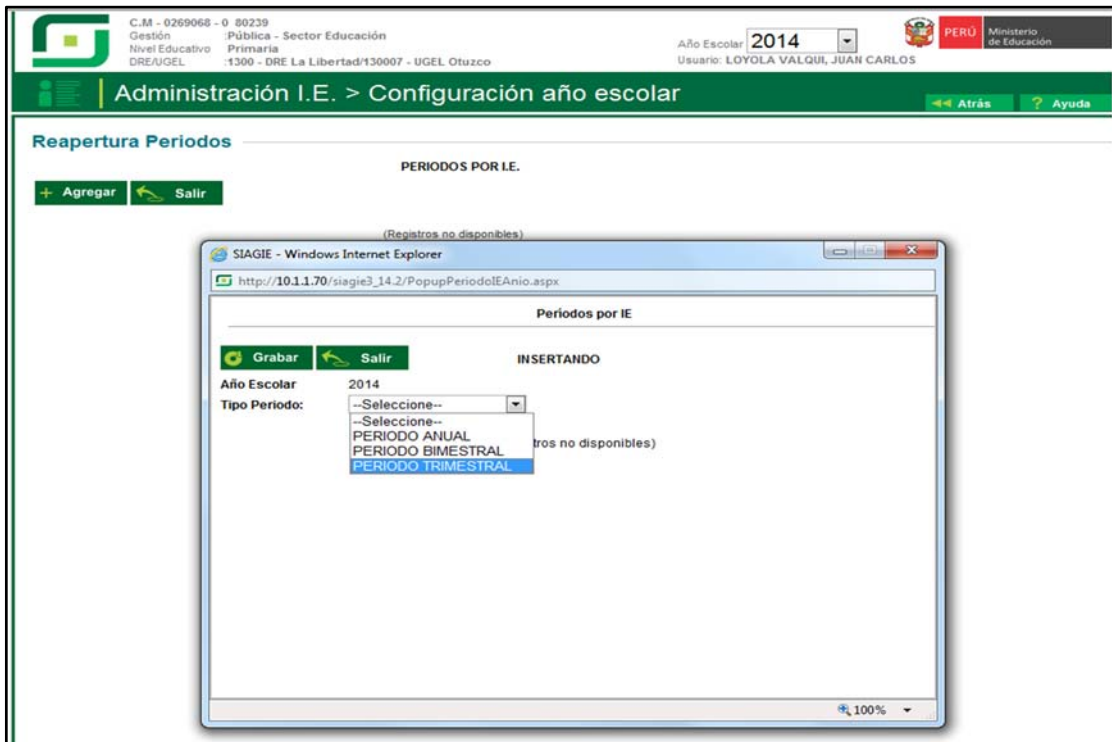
C.M - 0269068 - 0 80239
Gestión :Pública - Sector Educación
Nivel Educativo Primaria
DRE/UGEL :1300 - DRE La Libertad/130007 - UGEL Otuzco

Año Escolar 2014
Usuario: LOYOLA VALQUI, JUAN CARLOS

PERÚ Ministerio de Educación

Administración I.E. > Configuración año escolar

Atrás ? Ayuda

Reapertura Periodos

PERIODOS POR I.E.

+ Agregar Salir

(Registros no disponibles)

SIAGIE - Windows Internet Explorer

http://10.1.1.70/siagie3_14.2/PopupPeriodoIEAnio.aspx

Periodos por IE

Grabar Salir INSERTANDO

Año Escolar 2014
Tipo Periodo: --Seleccione--

--Seleccione--
PERIODO ANUAL
PERIODO BIMESTRAL
PERIODO TRIMESTRAL

tros no disponibles)

100%